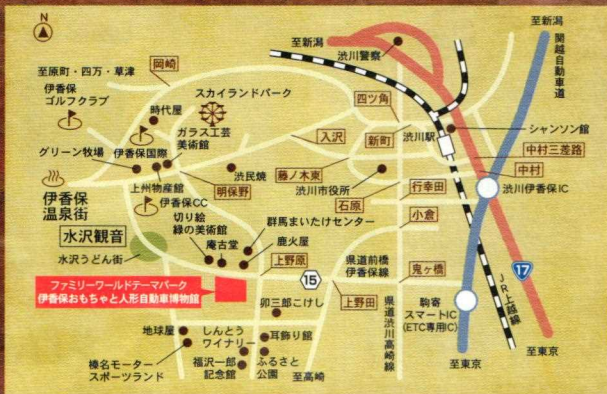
N
至原町・四万・草津
岡崎
伊香保ゴルフクラブ
時代屋
スカイランドパーク
ガラス工芸美術館
グリーン牧場
伊香保国際
渋民焼
明保野
上州物産館
伊香保CC
切り絵緑の美術館
庵古堂
伊香保温泉街
水沢観音
水沢うどん街
群馬まいたけセンター
鹿火屋
上野原
ファミリーワールドテーマパーク
伊香保おもちゃと人形自動車博物館
卯三郎こけし
地球屋
しんとうワイナリー
耳飾り館
榛名モータースポーツランド
福沢一郎記念館
ふるさと公園
至高崎
至新潟
渋川警察
四ツ角
入沢
新町
藤ノ木東
渋川市役所
石原
渋川駅
行幸田
小倉
県道前橋伊香保線
鬼ヶ橋
上野田
県道渋川高崎線
駒寄スマートIC(ETC専用IC)
15
17
シャンソン館
中村三差路
中村
渋川伊香保IC
至新潟
関越自動車道
JR上越線
至東京
至東京